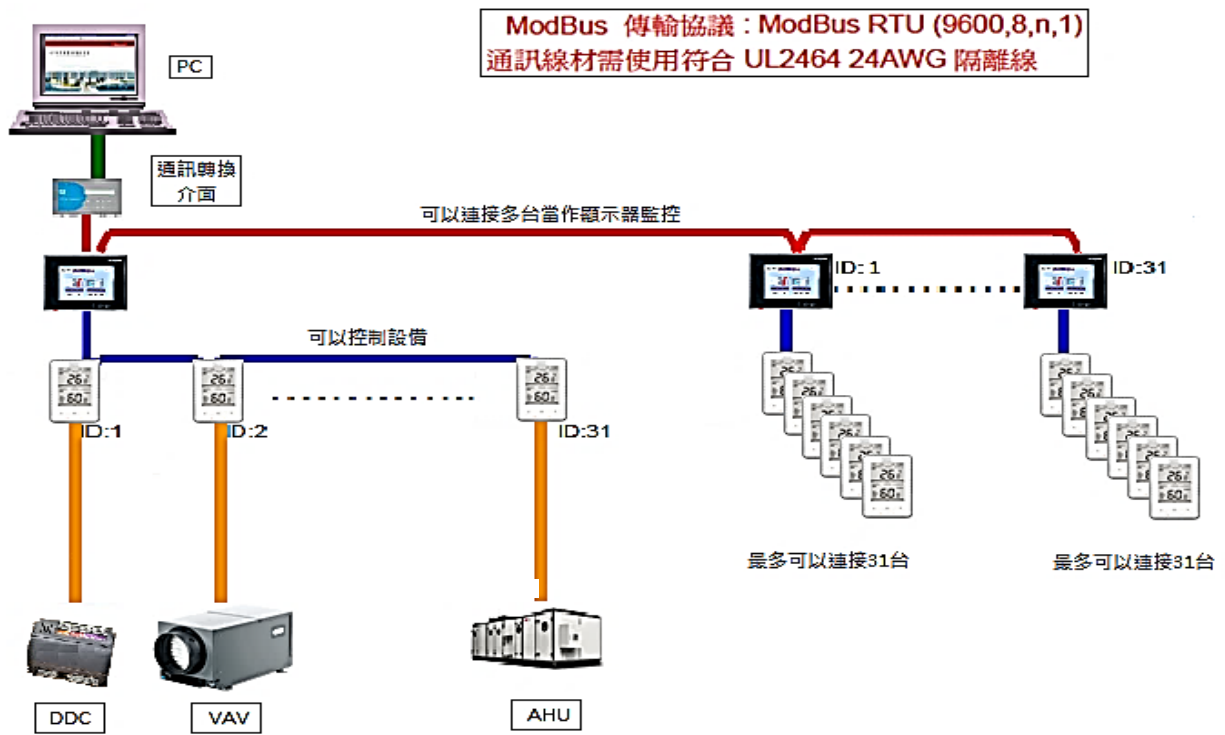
ModBus 傳輸協議：ModBus RTU (9600,8,n,1)
通訊線材需使用符合 UL2464 24AWG 隔離線

PC

通訊轉換介面

可以連接多台當作顯示器監控

ID: 1

ID:31

可以控制設備

26
60

ID:1

ID:2

ID:31

最多可以連接31台

最多可以連接31台

DDC

VAV

AHU